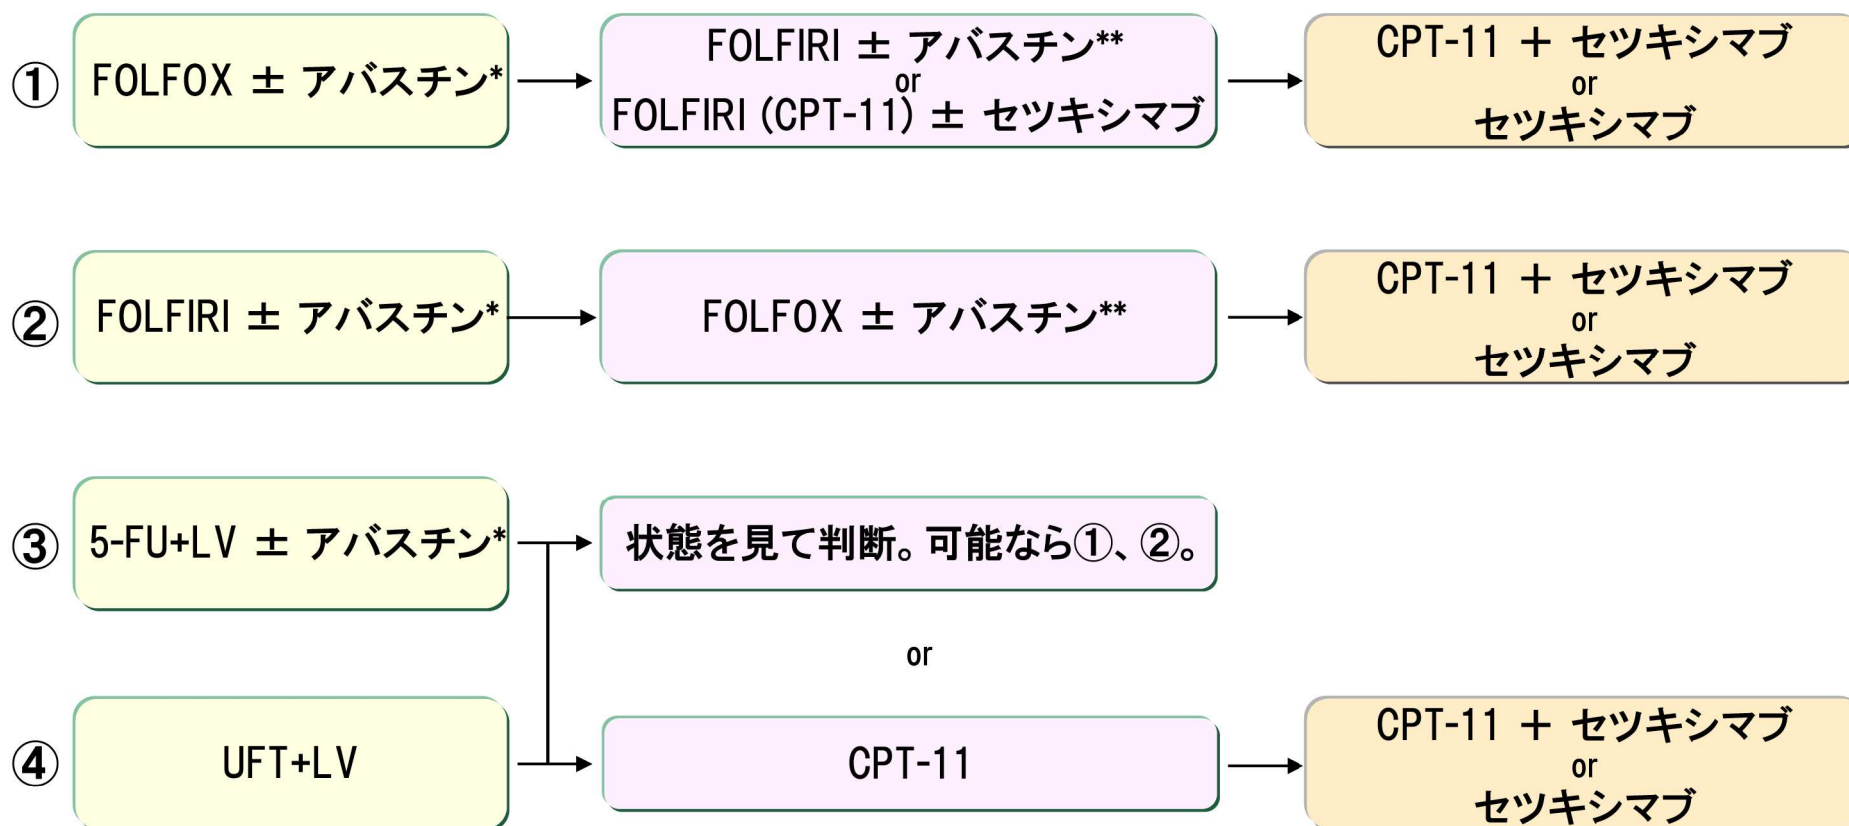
① FOLFOX ± アバスチン*

FOLFIRI ± アバスチン**
or
FOLFIRI (CPT-11) ± セツキシマブ

CPT-11 + セツキシマブ
or
セツキシマブ

② FOLFIRI ± アバスチン*

FOLFOX ± アバスチン**

CPT-11 + セツキシマブ
or
セツキシマブ

③ 5-FU+LV ± アバスチン*

状態を見て判断。可能なら①、②。

or

④ UFT+LV

CPT-11

CPT-11 + セツキシマブ
or
セツキシマブ